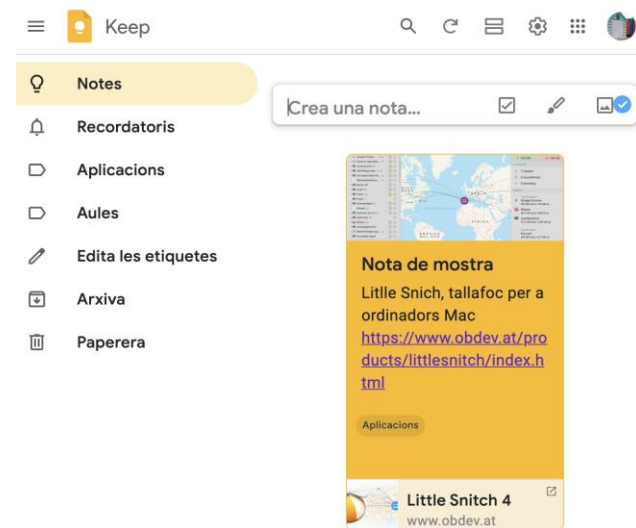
Keep

Notes
Recordatoris
Aplicacions
Aules
Edita les etiquetes
Arxiva
Paperera

Crea una nota...

Nota de mostra
Little Snich, tallafoc per a ordinadors Mac https://www.obdev.at/products/littlesnitch/index.html

Aplicacions

Little Snitch 4
www.obdev.at